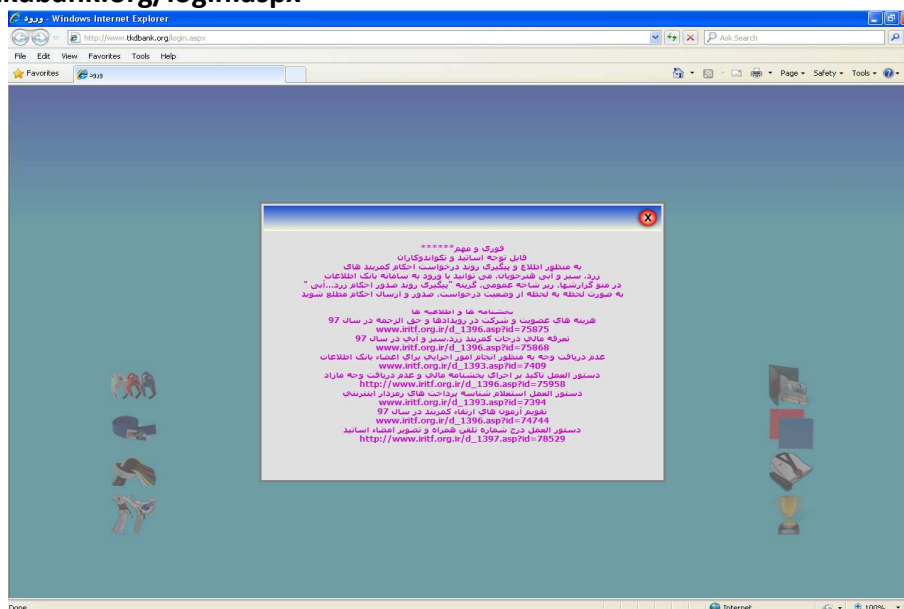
tkdbank.org/login.aspx

ورود - Windows Internet Explorer

http://www.tkdbank.org/login.aspx

Ask Search

File Edit View Favorites Tools Help

Favorites ورود

Page Safety Tools

فوری و مهم******
قابل توجه اساتید و تکواندوکاران
به منظور اطلاع و پیگیری روند درخواست احکام کمربند های
زرد، سبز و آبی هنرجویان، می توانید با ورود به سامانه بانک اطلاعات
در منو گزارشها، زیر شاخه عمومی، گزینه "پیگیری روند صدور احکام زرد...آبی "
به صورت لحظه به لحظه از وضعیت درخواست، صدور و ارسال احکام مطلع شوید

بخشنامه ها و اطلاعیه ها
هزینه های عضویت و شرکت در رویدادها و حق الزحمه در سال 97
www.iritf.org.ir/d_1396.asp?id=75875
تعرفه مالی درجات کمربند زرد،سبز و آبی در سال 97
www.iritf.org.ir/d_1396.asp?id=75868
عدم دریافت وجه به منظور انجام امور اجرایی برای اعضاء بانک اطلاعات
www.iritf.org.ir/d_1393.asp?id=7409
دستور العمل تاکید بر اجرای بخشنامه مالی و عدم دریافت وجه مازاد
http://www.iritf.org.ir/d_1396.asp?id=75958
دستور العمل استعلام شناسه پرداخت های رمزدار اینترنتی
www.iritf.org.ir/d_1393.asp?id=7394
تقویم آزمون های ارتقاء کمربند در سال 97
www.iritf.org.ir/d_1396.asp?id=74744
دستور العمل درج شماره تلفن همراه و تصویر اعضاء اساتید
http://www.iritf.org.ir/d_1397.asp?id=78529

Done

Internet

100%